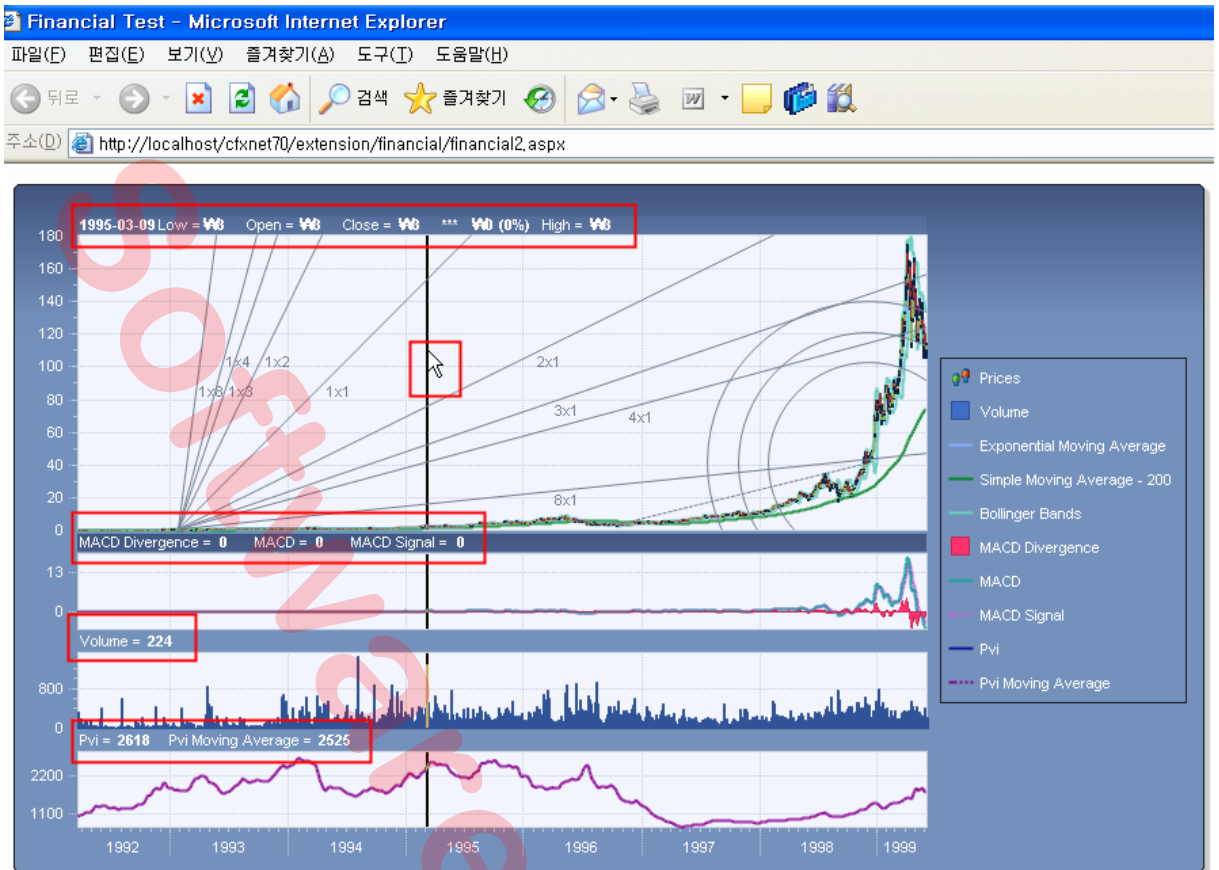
Financial Test - Microsoft Internet Explorer

파일(F) 편집(E) 보기(V) 즐겨찾기(A) 도구(T) 도움말(H)

뒤로 검색 즐겨찾기

주소(D) http://localhost/cfxnet70/extension/financial/financial2.aspx

1995-03-09 Low = ₩8 Open = ₩8 Close = ₩8 *** ₩0 (0%) High = ₩8

180
160
140
120
100
80
60
40
20
0

1x4 1x2
1x8 1x3
1x1
2x1
3x1
4x1
8x1

MACD Divergence = 0 MACD = 0 MACD Signal = 0

13
0

Volume = 224

800
0

Pvi = 2618 Pvi Moving Average = 2525

2200
1100

1992 1993 1994 1995 1996 1997 1998 1999

Prices
Volume
Exponential Moving Average
Simple Moving Average - 200
Bollinger Bands
MACD Divergence
MACD
MACD Signal
Pvi
Pvi Moving Average

Softwa